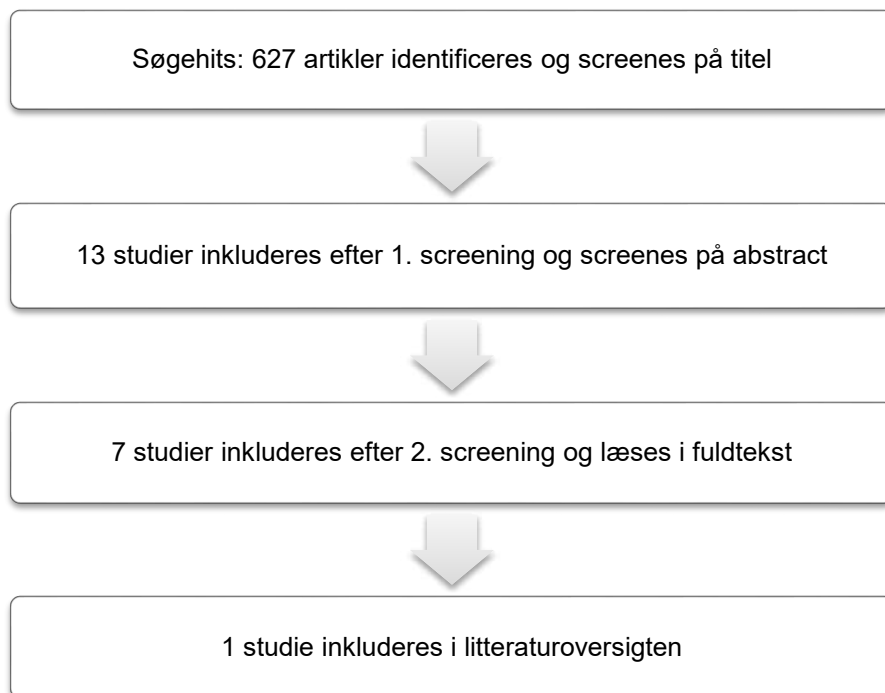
Søgehits: 627 artikler identificeres og screenes på titel

13 studier inkluderes efter 1. screening og screenes på abstract

7 studier inkluderes efter 2. screening og læses i fuldtekst

1 studie inkluderes i litteraturoversigten